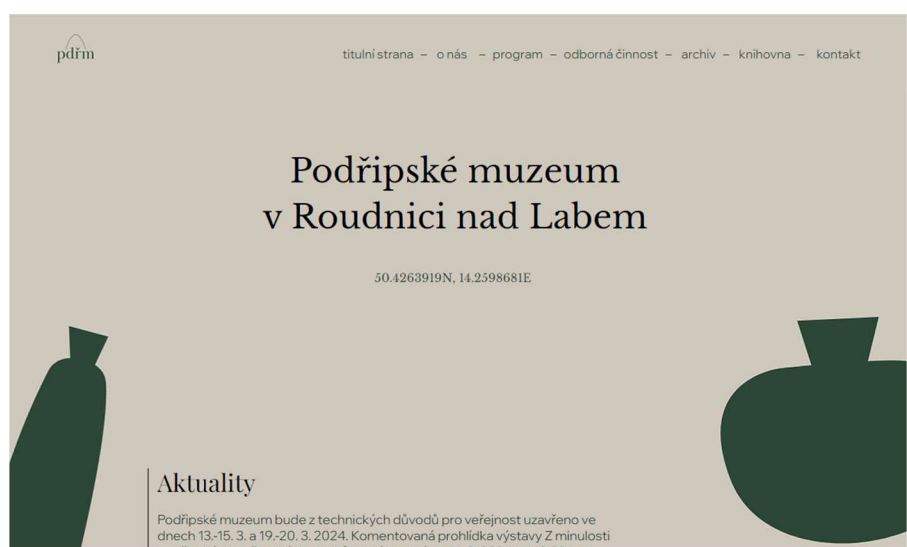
pdřm

titulní strana – o nás – program – odborná činnost – archiv – knihovna – kontakt

Podřipské muzeum
v Roudnici nad Labem

50.4263919N, 14.2598681E

Aktuality

Podřipské muzeum bude z technických důvodů pro veřejnost uzavřeno ve dnech 13.-15. 3. a 19.-20. 3. 2024. Komentovaná prohlídka výstavy Z minulosti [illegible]